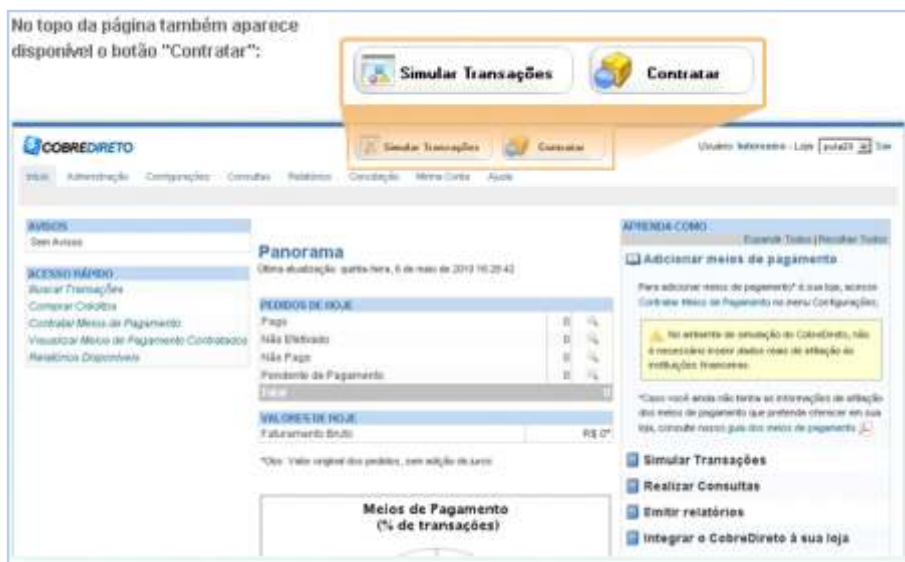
No topo da página também aparece disponível o botão "Contratar":

Simular Transações

Contratar

COBREDIRETO

Simular Transações

Contratar

Usuário: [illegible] - Loja: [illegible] Sair

Início Administração Configurações Consultas Relatórios Conciliação Minha Conta Ajuda

AVISOS
Sem Avisos

ACESSO RÁPIDO
Buscar Transações
Comprar Cobólito
Contratar Meios de Pagamento
Visualizar Meios de Pagamento Contratados
Relatórios Disponíveis

Panorama
Última atualização: quarta-feira, 6 de maio de 2013 16:20:42

PEDIDOS DE HOJE

| | | |
|---|---|---|
| Pago | 0 | |
| Não Efetuado | 0 | |
| Não Pago | 0 | |
| Pendente de Pagamento | 0 | |
| Total | 0 | |

VALORES DE HOJE

| | |
|---|---|
| Faturamento Bruto | R$ 0* |

*Obs: Valor original dos pedidos, sem adição de juros

Meios de Pagamento
(% de transações)

APRENDA COMO
Expandir Todos | Recolher Todos

Adicionar meios de pagamento

Para adicionar meios de pagamento* à sua loja, acesse Contratar Meios de Pagamento no menu Configurações.

No ambiente de simulação do CobreDireto, não é necessário inserir dados reais de afiliação às instituições financeiras.

*Caso você ainda não tenha as informações de afiliação dos meios de pagamento que pretende oferecer em sua loja, consulte nosso guia dos meios de pagamento.

Simular Transações

Realizar Consultas

Emitir relatórios

Integrar o CobreDireto à sua loja